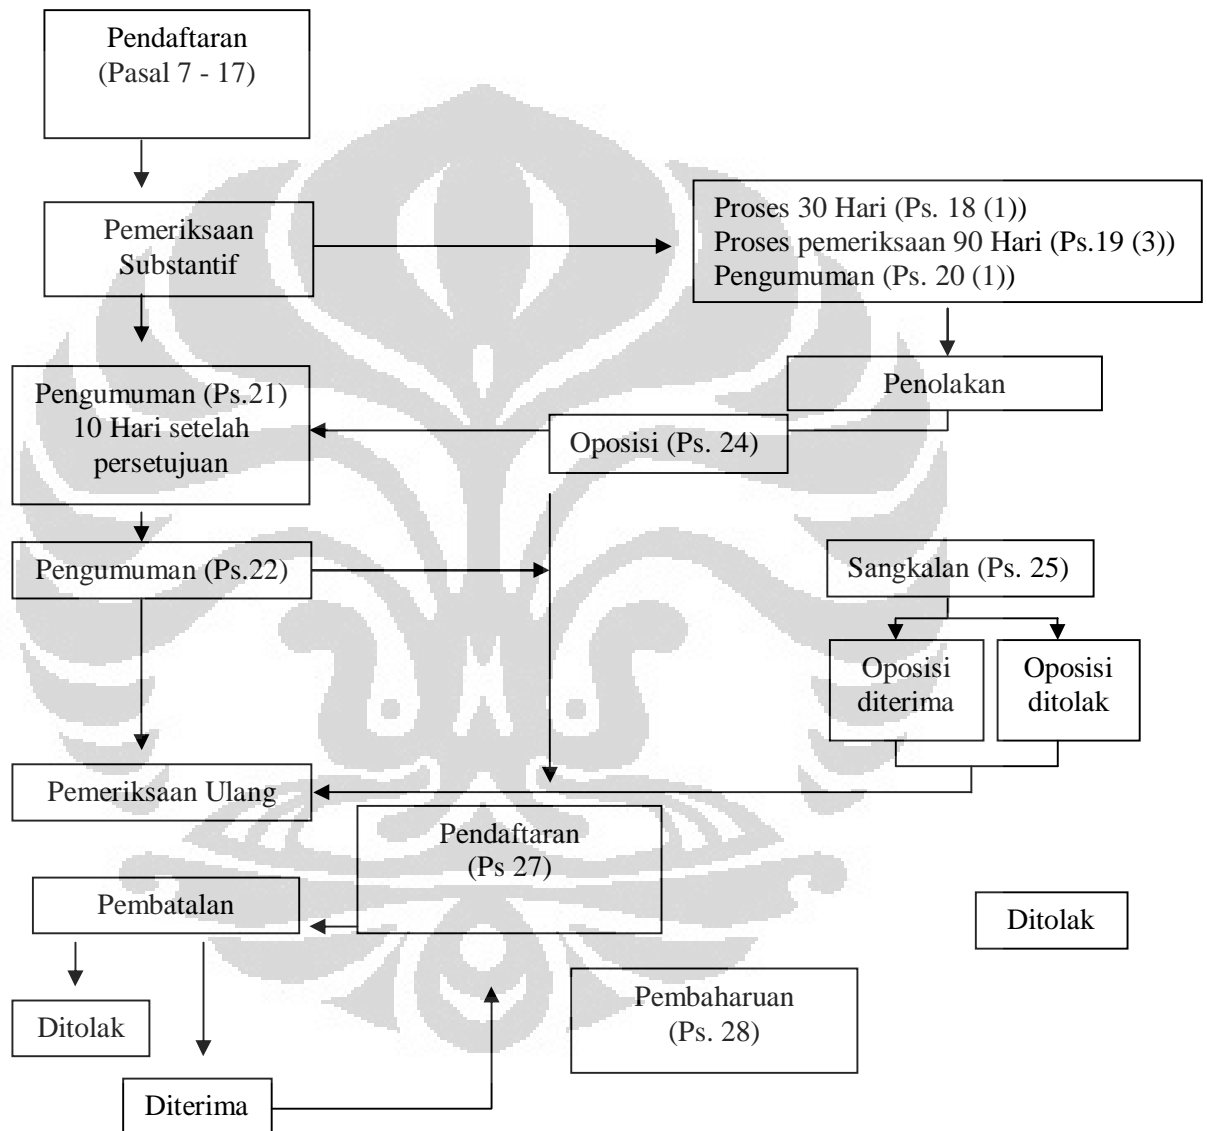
Pendaftaran
(Pasal 7 - 17)

Pemeriksaan
Substantif

Proses 30 Hari (Ps. 18 (1))
Proses pemeriksaan 90 Hari (Ps.19 (3))
Pengumuman (Ps. 20 (1))

Penolakan

Pengumuman (Ps.21)
10 Hari setelah
persetujuan

Oposisi (Ps. 24)

Pengumuman (Ps.22)

Sangkalan (Ps. 25)

Oposisi
diterima

Oposisi
ditolak

Pemeriksaan Ulang

Pendaftaran
(Ps 27)

Pembatalan

Ditolak

Ditolak

Pembaharuan
(Ps. 28)

Diterima